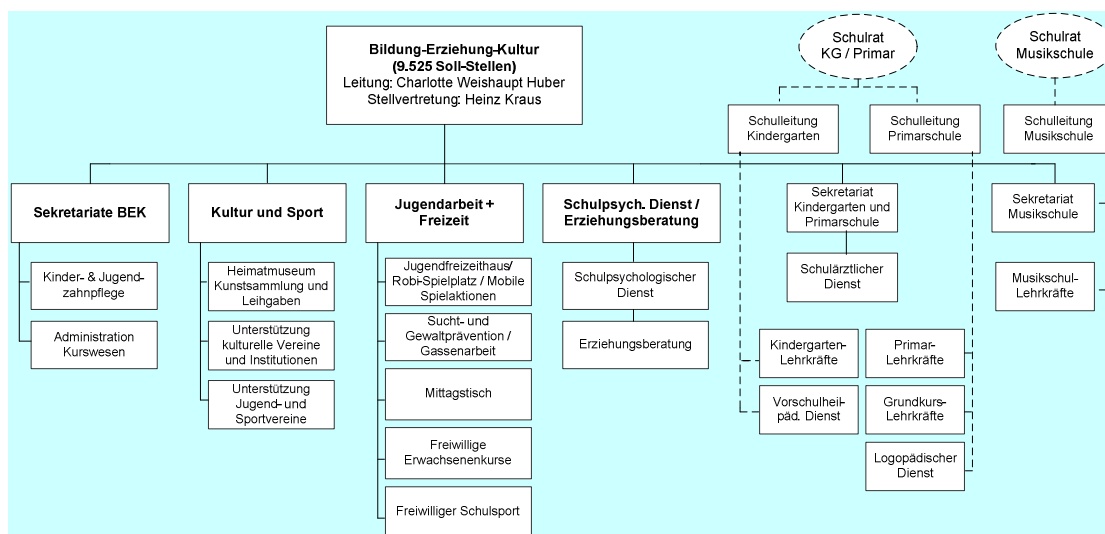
**Bildung-Erziehung-Kultur (9.525 Soll-Stellen)**
Leitung: Charlotte Weishaupt Huber
Stellvertretung: Heinz Kraus

Schulrat KG / Primar

Schulrat Musikschule

Schulleitung Kindergarten

Schulleitung Primarschule

Schulleitung Musikschule

**Sekretariate BEK**

Kinder- & Jugendzahnpflege

Administration Kurswesen

**Kultur und Sport**

Heimatmuseum Kunstsammlung und Leihgaben

Unterstützung kulturelle Vereine und Institutionen

Unterstützung Jugend- und Sportvereine

**Jugendarbeit + Freizeit**

Jugendfreizeithaus/ Robi-Spielplatz / Mobile Spielaktionen

Sucht- und Gewaltprävention / Gassenarbeit

Mittagstisch

Freiwillige Erwachsenenkurse

Freiwilliger Schulsport

**Schulpsych. Dienst / Erziehungsberatung**

Schulpsychologischer Dienst

Erziehungsberatung

Sekretariat Kindergarten und Primarschule

Schulärztlicher Dienst

Kindergarten-Lehrkräfte

Vorschulheilpäd. Dienst

Primar-Lehrkräfte

Grundkurs-Lehrkräfte

Logopädischer Dienst

Sekretariat Musikschule

Musikschul-Lehrkräfte